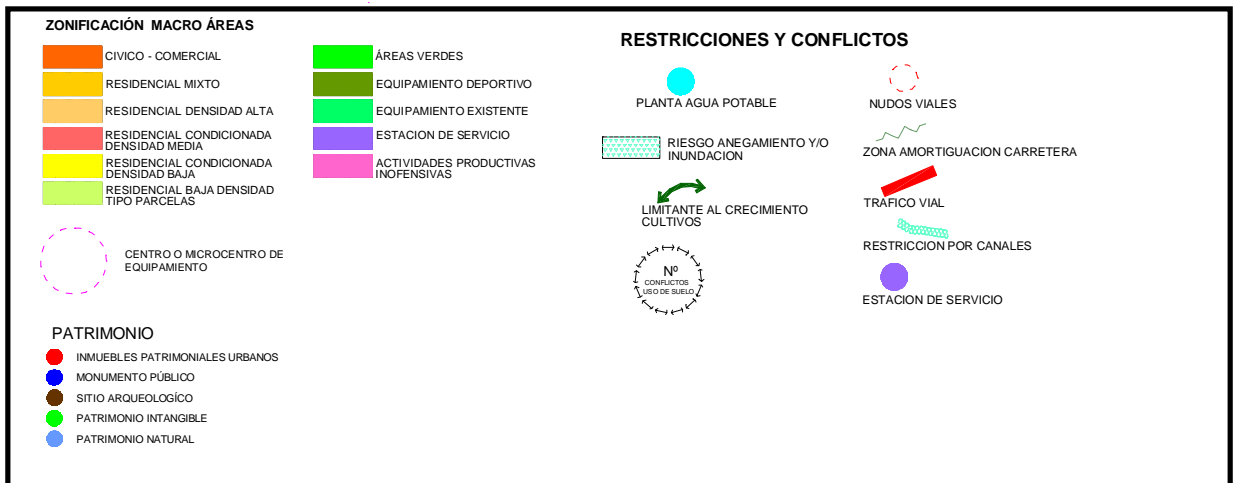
ZONIFICACIÓN MACRO ÁREAS

CIVICO - COMERCIAL
RESIDENCIAL MIXTO
RESIDENCIAL DENSIDAD ALTA
RESIDENCIAL CONDICIONADA DENSIDAD MEDIA
RESIDENCIAL CONDICIONADA DENSIDAD BAJA
RESIDENCIAL BAJA DENSIDAD TIPO PARCELAS

ÁREAS VERDES
EQUIPAMIENTO DEPORTIVO
EQUIPAMIENTO EXISTENTE
ESTACION DE SERVICIO
ACTIVIDADES PRODUCTIVAS INOFENSIVAS

CENTRO O MICROCENTRO DE EQUIPAMIENTO

PATRIMONIO

INMUEBLES PATRIMONIALES URBANOS
MONUMENTO PÚBLICO
SITIO ARQUEOLOGÍCO
PATRIMONIO INTANGIBLE
PATRIMONIO NATURAL

RESTRICCIONES Y CONFLICTOS

PLANTA AGUA POTABLE
RIESGO ANEGAMIENTO Y/O INUNDACION
LIMITANTE AL CRECIMIENTO CULTIVOS
Nº
CONFLICTOS USO DE SUELO

NUDOS VIALES
ZONA AMORTIGUACION CARRETERA
TRAFICO VIAL
RESTRICCION POR CANALES
ESTACION DE SERVICIO